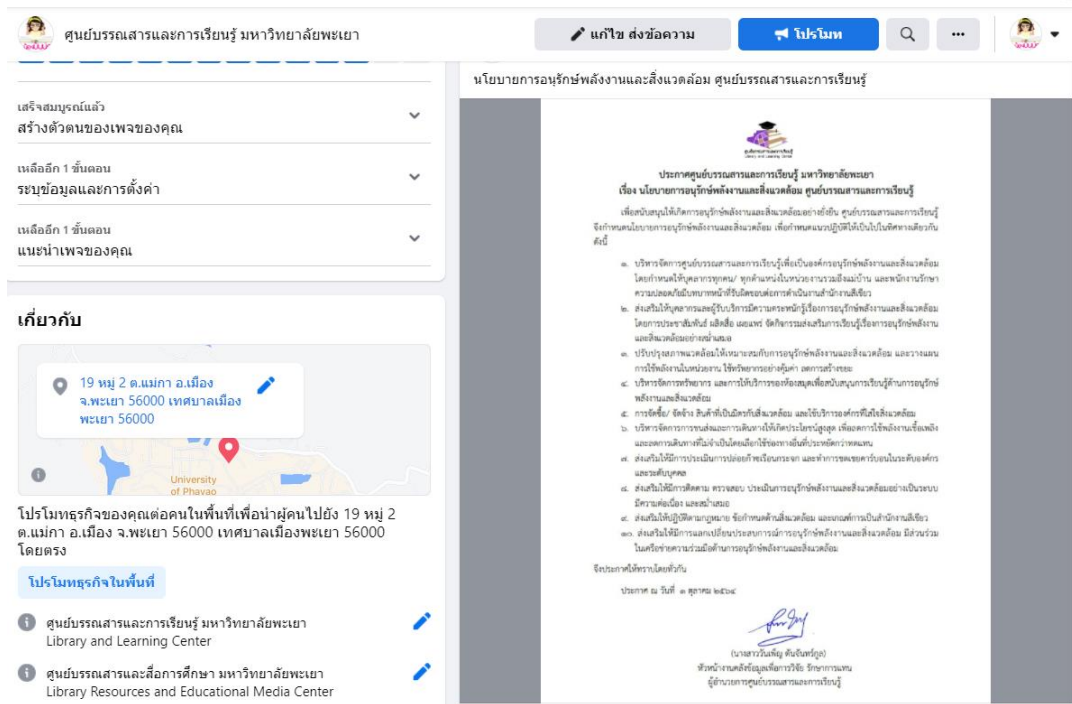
ศูนย์บรรณสารและการเรียนรู้ มหาวิทยาลัยพะเยา

แก้ไข ส่งข้อความ

โปรโมท

เสร็จสมบูรณ์แล้ว
สร้างตัวตนของเพจของคุณ

เหลืออีก 1 ขั้นตอน
ระบุข้อมูลและการตั้งค่า

เหลืออีก 1 ขั้นตอน
แนะนำเพจของคุณ

เกี่ยวกับ

19 หมู่ 2 ต.แม่กา อ.เมือง จ.พะเยา 56000 เทศบาลเมืองพะเยา 56000

University of Phayao

โปรโมทธุรกิจของคุณต่อคนในพื้นที่เพื่อนำผู้คนไปยัง 19 หมู่ 2 ต.แม่กา อ.เมือง จ.พะเยา 56000 เทศบาลเมืองพะเยา 56000 โดยตรง

โปรโมทธุรกิจในพื้นที่

ศูนย์บรรณสารและการเรียนรู้ มหาวิทยาลัยพะเยา
Library and Learning Center

ศูนย์บรรณสารและสื่อการศึกษา มหาวิทยาลัยพะเยา
Library Resources and Educational Media Center

นโยบายการอนุรักษ์พลังงานและสิ่งแวดล้อม ศูนย์บรรณสารและการเรียนรู้

ประกาศศูนย์บรรณสารและการเรียนรู้ มหาวิทยาลัยพะเยา
เรื่อง นโยบายการอนุรักษ์พลังงานและสิ่งแวดล้อม ศูนย์บรรณสารและการเรียนรู้

เพื่อสนับสนุนให้เกิดการอนุรักษ์พลังงานและสิ่งแวดล้อมอย่างยั่งยืน ศูนย์บรรณสารและการเรียนรู้ จึงกำหนดนโยบายการอนุรักษ์พลังงานและสิ่งแวดล้อม เพื่อกำหนดแนวปฏิบัติให้เป็นไปในทิศทางเดียวกัน ดังนี้

๑. บริหารจัดการศูนย์บรรณสารและการเรียนรู้เพื่อเป็นองค์กรอนุรักษ์พลังงานและสิ่งแวดล้อม โดยกำหนดให้บุคลากรทุกคน/ ทุกตำแหน่งในหน่วยงานรวมถึงแม่บ้าน และพนักงานรักษาความปลอดภัยมีบทบาทหน้าที่รับผิดชอบต่อการดำเนินงานสำนักงานสีเขียว
๒. ส่งเสริมให้บุคลากรและผู้รับบริการมีความตระหนักรู้เรื่องการอนุรักษ์พลังงานและสิ่งแวดล้อม โดยการประชาสัมพันธ์ ผลิตสื่อ เผยแพร่ จัดกิจกรรมส่งเสริมการเรียนรู้เรื่องการอนุรักษ์พลังงานและสิ่งแวดล้อมอย่างสม่ำเสมอ
๓. ปรับปรุงสภาพแวดล้อมให้เหมาะสมกับการอนุรักษ์พลังงานและสิ่งแวดล้อม และวางแผนการใช้พลังงานในหน่วยงาน ใช้ทรัพยากรอย่างคุ้มค่า ลดการสร้างขยะ
๔. บริหารจัดการทรัพยากร และการให้บริการของห้องสมุดเพื่อสนับสนุนการเรียนรู้ด้านการอนุรักษ์พลังงานและสิ่งแวดล้อม
๕. การจัดซื้อ/ จัดจ้าง สินค้าที่เป็นมิตรกับสิ่งแวดล้อม และใช้บริการองค์กรที่ใส่ใจสิ่งแวดล้อม
๖. บริหารจัดการการขนส่งและการเดินทางให้เกิดประโยชน์สูงสุด เพื่อลดการใช้พลังงานเชื้อเพลิง และลดการเดินทางที่ไม่จำเป็นโดยเลือกใช้ช่องทางอื่นที่ประหยัดกว่าทดแทน
๗. ส่งเสริมให้มีการประเมินการปล่อยก๊าซเรือนกระจก และทำการชดเชยคาร์บอนในระดับองค์กรและระดับบุคคล
๘. ส่งเสริมให้มีการติดตาม ตรวจสอบ ประเมินการอนุรักษ์พลังงานและสิ่งแวดล้อมอย่างเป็นระบบ มีความต่อเนื่อง และสม่ำเสมอ
๙. ส่งเสริมให้ปฏิบัติตามกฎหมาย ข้อกำหนดด้านสิ่งแวดล้อม และเกณฑ์การเป็นสำนักงานสีเขียว
๑๐. ส่งเสริมให้มีการแลกเปลี่ยนประสบการณ์การอนุรักษ์พลังงานและสิ่งแวดล้อม มีส่วนร่วมในเครือข่ายความร่วมมือด้านการอนุรักษ์พลังงานและสิ่งแวดล้อม

จึงประกาศให้ทราบโดยทั่วกัน

ประกาศ ณ วันที่ ๑ ตุลาคม ๒๕๖๔

(นางสาววันเพ็ญ คันธินทร์กุล)
หัวหน้างานคลังข้อมูลเพื่อการวิจัย รักษาการแทน
ผู้อำนวยการศูนย์บรรณสารและการเรียนรู้